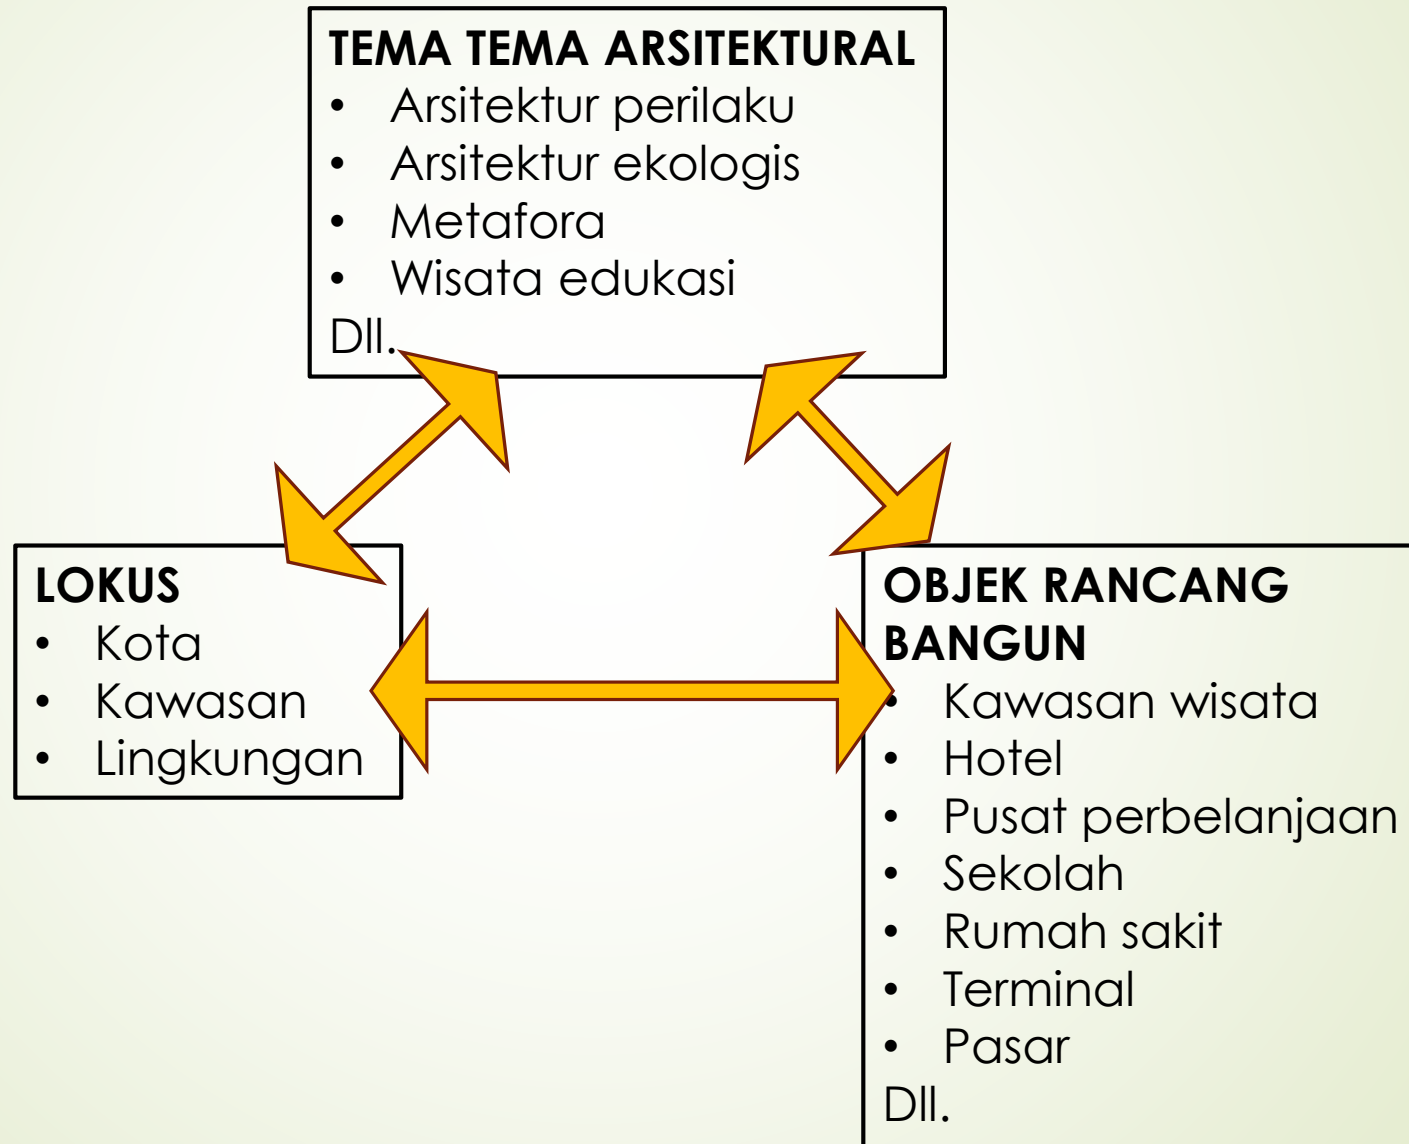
TEMA TEMA ARSITEKTURAL
- Arsitektur perilaku
- Arsitektur ekologis
- Metafora
- Wisata edukasi
Dll.

LOKUS
- Kota
- Kawasan
- Lingkungan

OBJEK RANCANG BANGUN
- Kawasan wisata
- Hotel
- Pusat perbelanjaan
- Sekolah
- Rumah sakit
- Terminal
- Pasar
Dll.